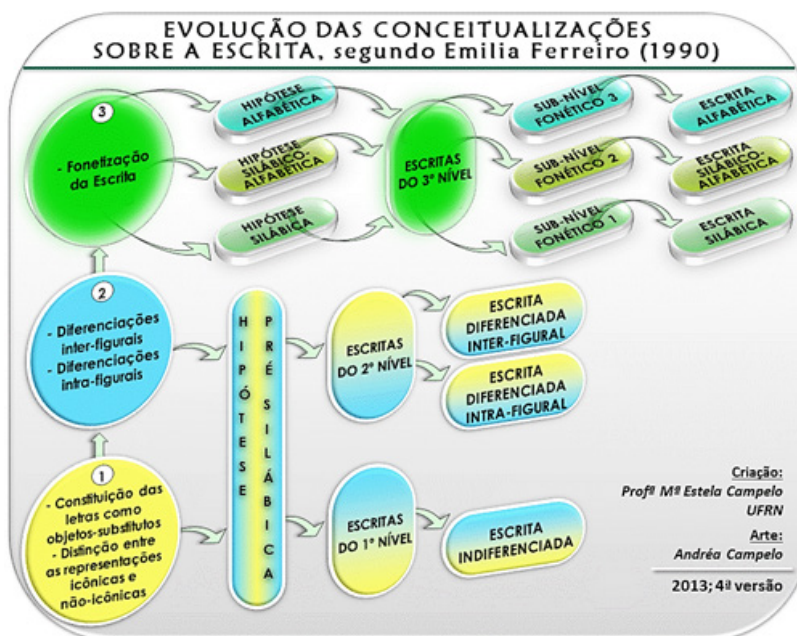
EVOLUÇÃO DAS CONCEITUALIZAÇÕES
SOBRE A ESCRITA, segundo Emilia Ferreiro (1990)

3

- Fonetização da Escrita

HIPÓTESE ALFABÉTICA

HIPÓTESE SILÁBICO-ALFABÉTICA

HIPÓTESE SILÁBICA

ESCRITAS DO 3º NÍVEL

SUB-NÍVEL FONÉTICO 3

SUB-NÍVEL FONÉTICO 2

SUB-NÍVEL FONÉTICO 1

ESCRITA ALFABÉTICA

ESCRITA SILÁBICO-ALFABÉTICA

ESCRITA SILÁBICA

2

- Diferenciações inter-figurais
- Diferenciações intra-figurais

HIPÓTESE PRÉ-SILÁBICA

ESCRITAS DO 2º NÍVEL

ESCRITA DIFERENCIADA INTER-FIGURAL

ESCRITA DIFERENCIADA INTRA-FIGURAL

1

- Constituição das letras como objetos-substitutos
- Distinção entre as representações icônicas e não-icônicas

ESCRITAS DO 1º NÍVEL

ESCRITA INDIFERENCIADA

Criação:
Profª Mª Estela Campelo
UFRN
Arte:
Andréa Campelo

2013; 4ª versão